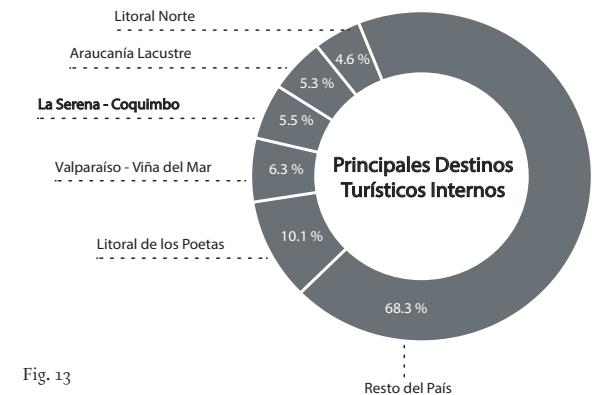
Litoral Norte

Araucanía Lacustre

La Serena - Coquimbo

Valparaíso - Viña del Mar

Litoral de los Poetas

4.6 %

5.3 %

5.5 %

6.3 %

10.1 %

68.3 %

Principales Destinos Turísticos Internos

Resto del País

Fig. 13